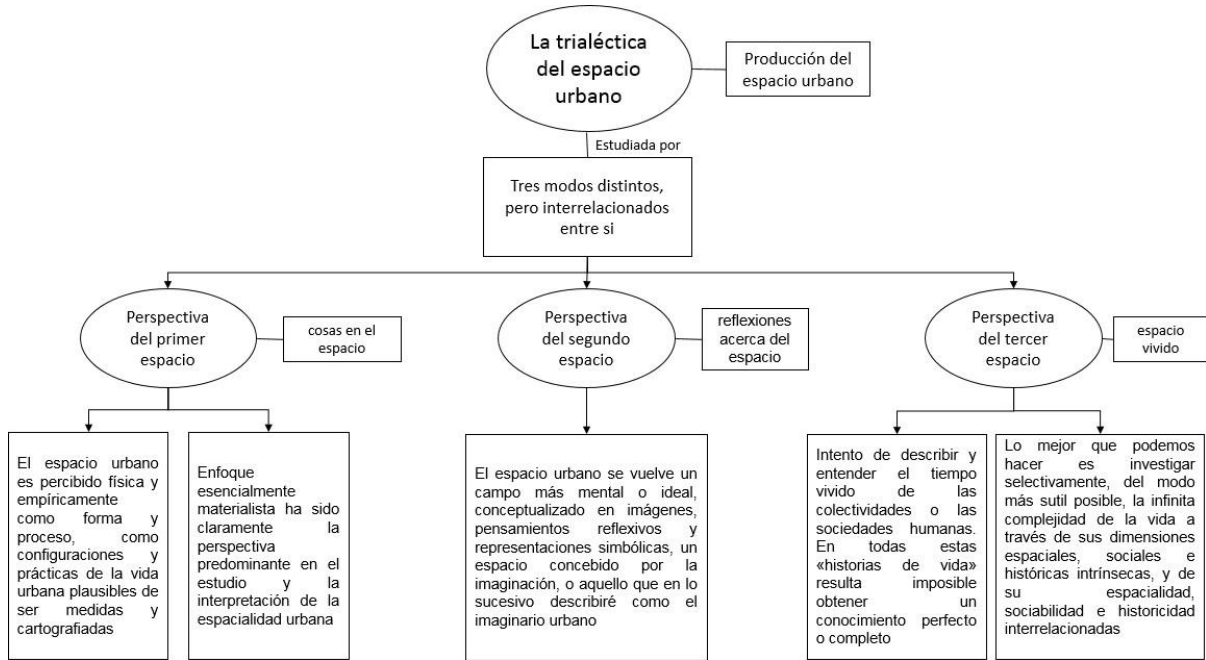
La trialéctica del espacio urbano

Producción del espacio urbano

Estudiada por

Tres modos distintos, pero interrelacionados entre si

Perspectiva del primer espacio

cosas en el espacio

Perspectiva del segundo espacio

reflexiones acerca del espacio

Perspectiva del tercer espacio

espacio vivido

El espacio urbano es percibido física y empíricamente como forma y proceso, como configuraciones y prácticas de la vida urbana plausibles de ser medidas y cartografiadas

Enfoque esencialmente materialista ha sido claramente la perspectiva predominante en el estudio y la interpretación de la espacialidad urbana

El espacio urbano se vuelve un campo más mental o ideal, conceptualizado en imágenes, pensamientos reflexivos y representaciones simbólicas, un espacio concebido por la imaginación, o aquello que en lo sucesivo describiré como el imaginario urbano

Intento de describir y entender el tiempo vivido de las colectividades o las sociedades humanas. En todas estas «historias de vida» resulta imposible obtener un conocimiento perfecto o completo

Lo mejor que podemos hacer es investigar selectivamente, del modo más sutil posible, la infinita complejidad de la vida a través de sus dimensiones espaciales, sociales e históricas intrínsecas, y de su espacialidad, sociabilidad e historicidad interrelacionadas